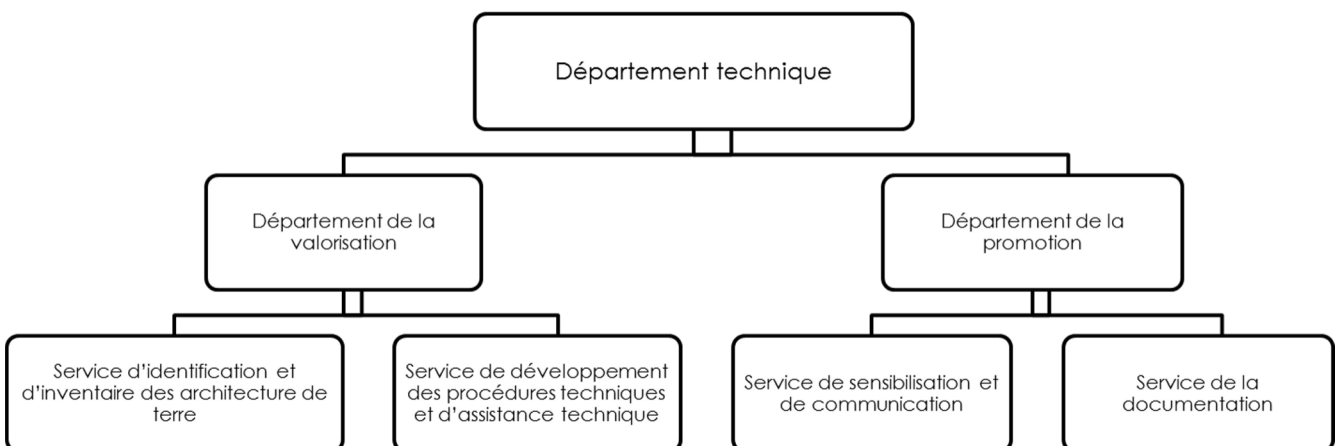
Département technique

Département de la valorisation

Département de la promotion

Service d'identification et d'inventaire des architecture de terre

Service de développement des procédures techniques et d'assistance technique

Service de sensibilisation et de communication

Service de la documentation